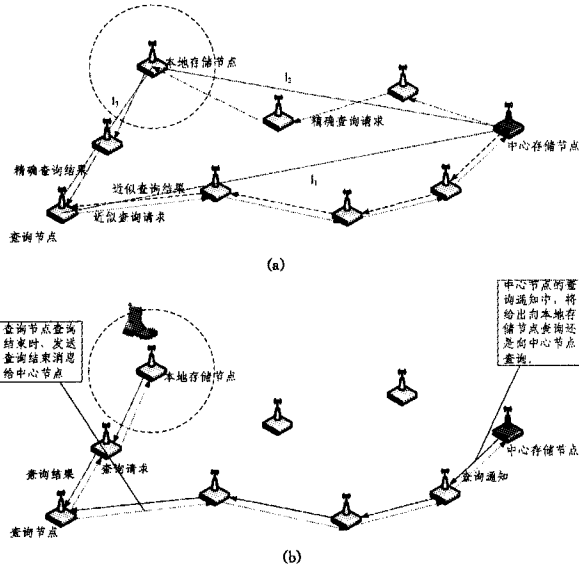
本地存储节点

$l_2$

$l_1$

精确查询请求

中心存储节点

精确查询结果

近似查询结果

$l_1$

近似查询请求

查询节点

(a)

中心节点的查询通知中，将给出向本地存储节点查询还是向中心节点查询。

查询节点查询结束时，发送查询结果消息给中心节点

本地存储节点

中心存储节点

查询结果

查询请求

查询通知

查询节点

(b)